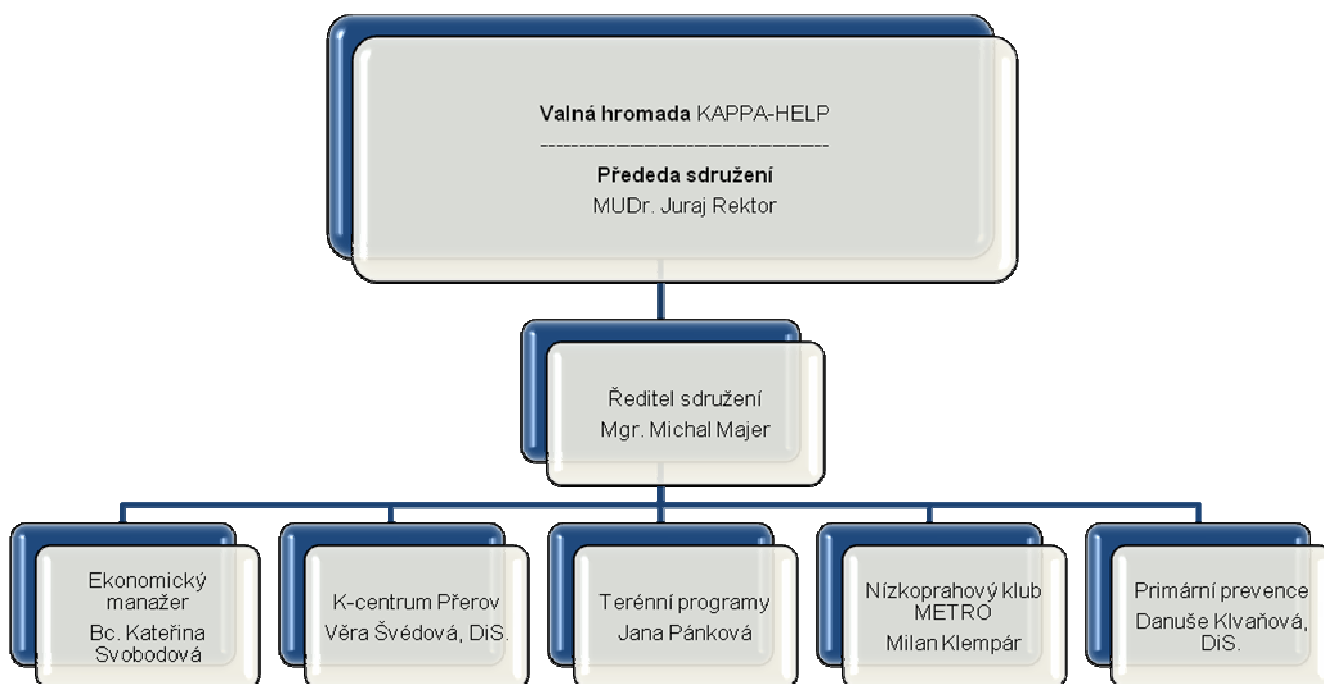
**Valná hromada** KAPPA-HELP

--------------------------------

**Přededa sdružení**
MUDr. Juraj Rektor

Ředitel sdružení
Mgr. Michal Majer

Ekonomický manažer
Bc. Kateřina Svobodová

K-centrum Přerov
Věra Švédová, DiS.

Terénní programy
Jana Pánková

Nízkoprahový klub METRO
Milan Klempár

Primární prevence
Danuše Klvaňová, DiS.